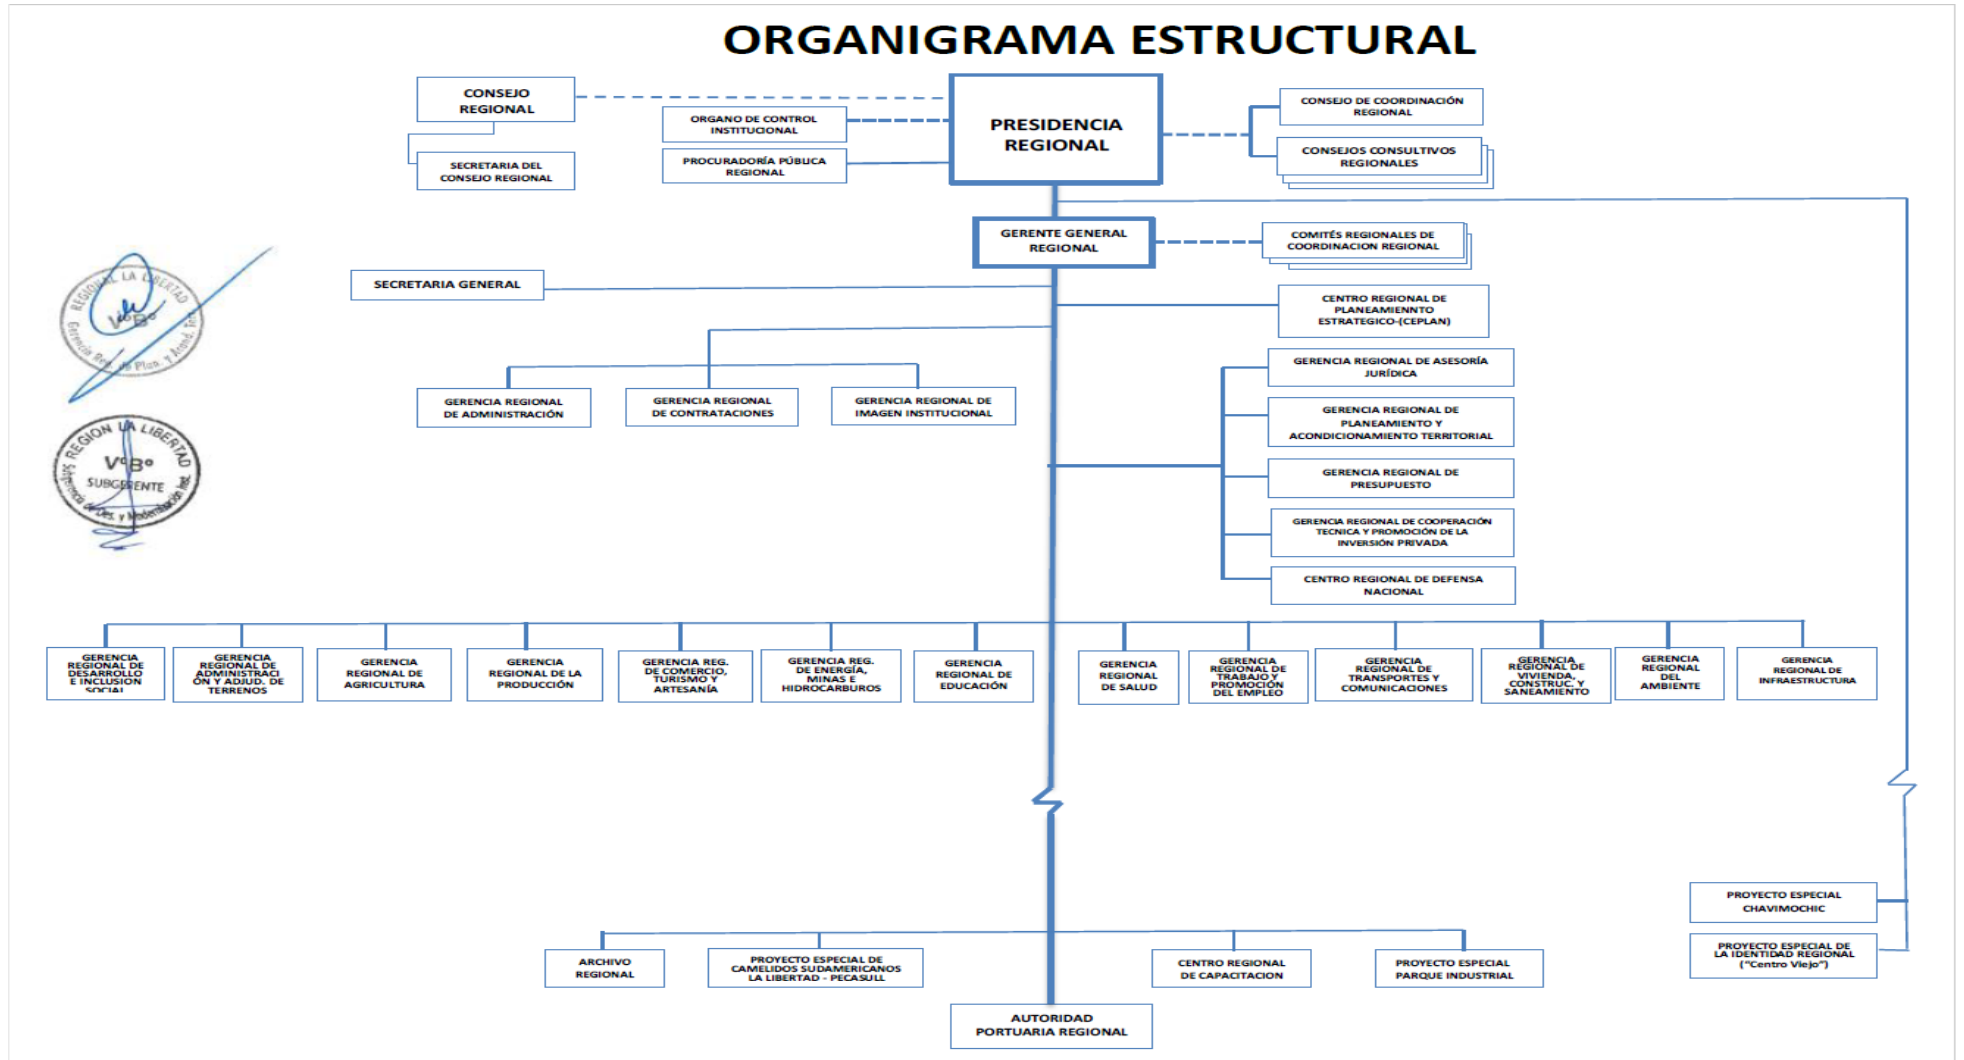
ORGANIGRAMA ESTRUCTURAL

CONSEJO REGIONAL

SECRETARIA DEL CONSEJO REGIONAL

ORGANO DE CONTROL INSTITUCIONAL

PROCURADORÍA PÚBLICA REGIONAL

PRESIDENCIA REGIONAL

CONSEJO DE COORDINACIÓN REGIONAL

CONSEJOS CONSULTIVOS REGIONALES

GERENTE GENERAL REGIONAL

COMITÉS REGIONALES DE COORDINACION REGIONAL

SECRETARIA GENERAL

CENTRO REGIONAL DE PLANEAMIENNTO ESTRATEGICO-(CEPLAN)

GERENCIA REGIONAL DE ADMINISTRACIÓN

GERENCIA REGIONAL DE CONTRATACIONES

GERENCIA REGIONAL DE IMAGEN INSTITUCIONAL

GERENCIA REGIONAL DE ASESORÍA JURÍDICA

GERENCIA REGIONAL DE PLANEAMIENTO Y ACONDICIONAMIENTO TERRITORIAL

GERENCIA REGIONAL DE PRESUPUESTO

GERENCIA REGIONAL DE COOPERACIÓN TECNICA Y PROMOCIÓN DE LA INVERSIÓN PRIVADA

CENTRO REGIONAL DE DEFENSA NACIONAL

REGIONAL LA LIBERTAD
V°B°
Gerencia Reg. de Plan. y Acond. Ter.

REGION LA LIBERTAD
V°B°
SUBGERENTE
Subgerencia de Des. y Modernización Inst.

GERENCIA REGIONAL DE DESARROLLO E INCLUSION SOCIAL

GERENCIA REGIONAL DE ADMINISTRACIÓN Y ADJUD. DE TERRENOS

GERENCIA REGIONAL DE AGRICULTURA

GERENCIA REGIONAL DE LA PRODUCCIÓN

GERENCIA REG. DE COMERCIO, TURISMO Y ARTESANÍA

GERENCIA REG. DE ENERGÍA, MINAS E HIDROCARBUROS

GERENCIA REGIONAL DE EDUCACIÓN

GERENCIA REGIONAL DE SALUD

GERENCIA REGIONAL DE TRABAJO Y PROMOCIÓN DEL EMPLEO

GERENCIA REGIONAL DE TRANSPORTES Y COMUNICACIONES

GERENCIA REGIONAL DE VIVIENDA, CONSTRUC. Y SANEAMIENTO

GERENCIA REGIONAL DEL AMBIENTE

GERENCIA REGIONAL DE INFRAESTRUCTURA

PROYECTO ESPECIAL CHAVIMOCHIC

PROYECTO ESPECIAL DE LA IDENTIDAD REGIONAL ("Centro Viejo")

ARCHIVO REGIONAL

PROYECTO ESPECIAL DE CAMELIDOS SUDAMERICANOS LA LIBERTAD - PECASULL

CENTRO REGIONAL DE CAPACITACION

PROYECTO ESPECIAL PARQUE INDUSTRIAL

AUTORIDAD PORTUARIA REGIONAL